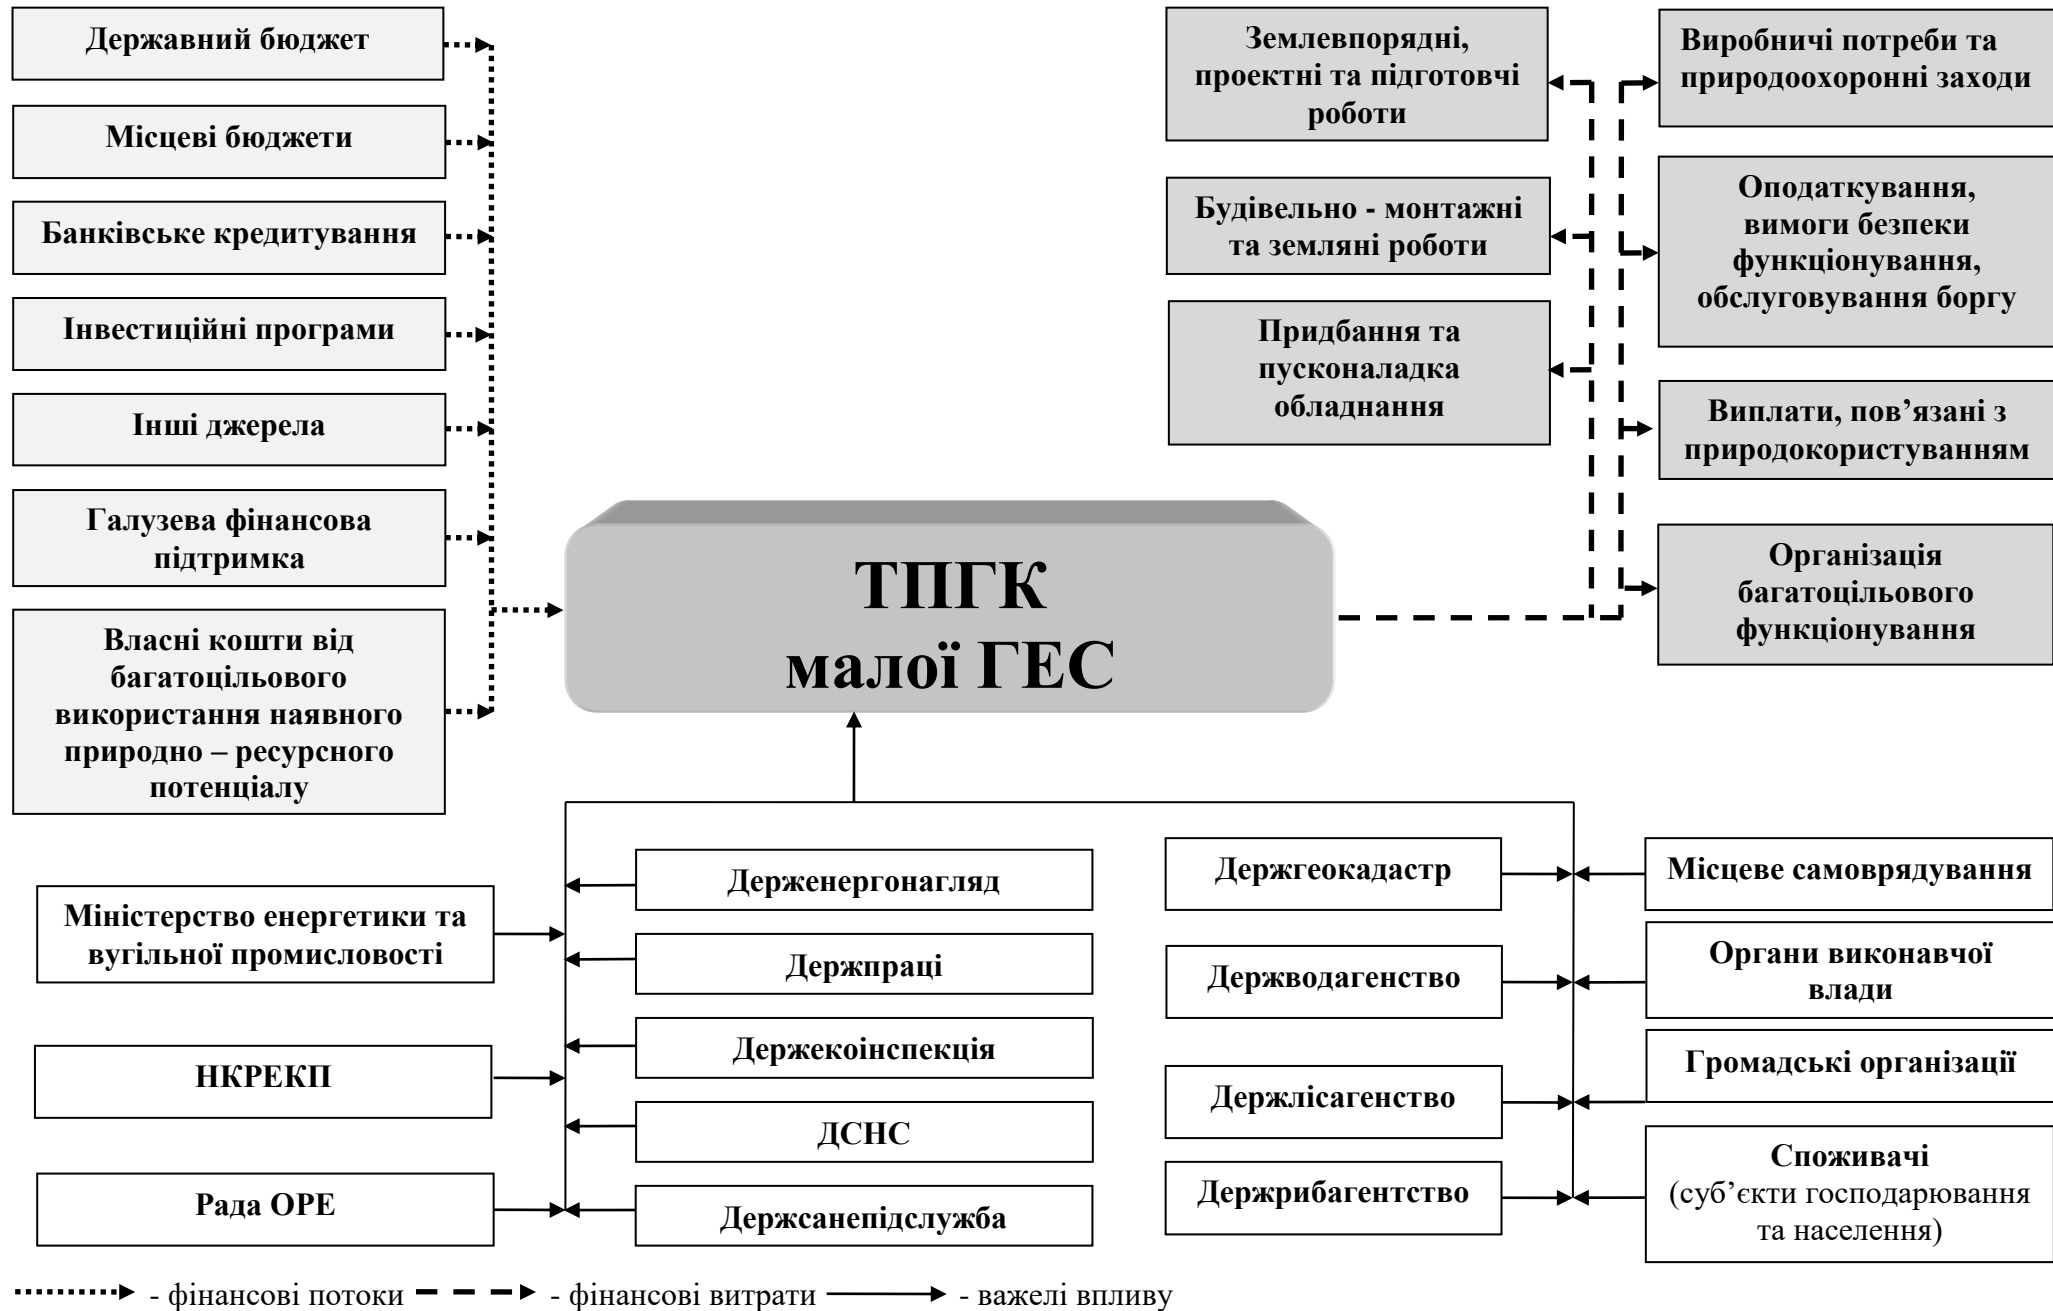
Державний бюджет

Місцеві бюджети

Банківське кредитування

Інвестиційні програми

Інші джерела

Галузева фінансова підтримка

Власні кошти від багатоцільового використання наявного природно – ресурсного потенціалу

Землевпорядні, проектні та підготовчі роботи

Будівельно - монтажні та земляні роботи

Придбання та пусконаладка обладнання

Виробничі потреби та природоохоронні заходи

Оподаткування, вимоги безпеки функціонування, обслуговування боргу

Виплати, пов’язані з природокористуванням

Організація багатоцільового функціонування

ТПГК малої ГЕС

Міністерство енергетики та вугільної промисловості

НКРЕКП

Рада ОРЕ

Держенергонагляд

Держпраці

Держекоінспекція

ДСНС

Держсанепідслужба

Держгеокадастр

Держводагенство

Держлісагенство

Держрибагентство

Місцеве самоврядування

Органи виконавчої влади

Громадські організації

Споживачі (суб’єкти господарювання та населення)

- фінансові потоки - фінансові витрати - важелі впливу